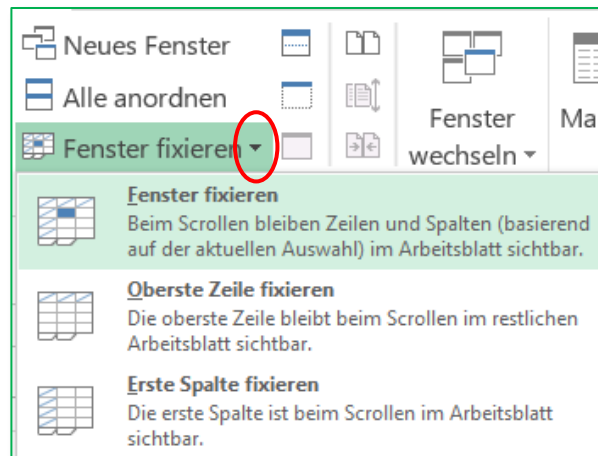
Neues Fenster

Alle anordnen

Fenster fixieren

Fenster wechseln

Ma

Fenster fixieren
Beim Scrollen bleiben Zeilen und Spalten (basierend auf der aktuellen Auswahl) im Arbeitsblatt sichtbar.

Oberste Zeile fixieren
Die oberste Zeile bleibt beim Scrollen im restlichen Arbeitsblatt sichtbar.

Erste Spalte fixieren
Die erste Spalte ist beim Scrollen im Arbeitsblatt sichtbar.